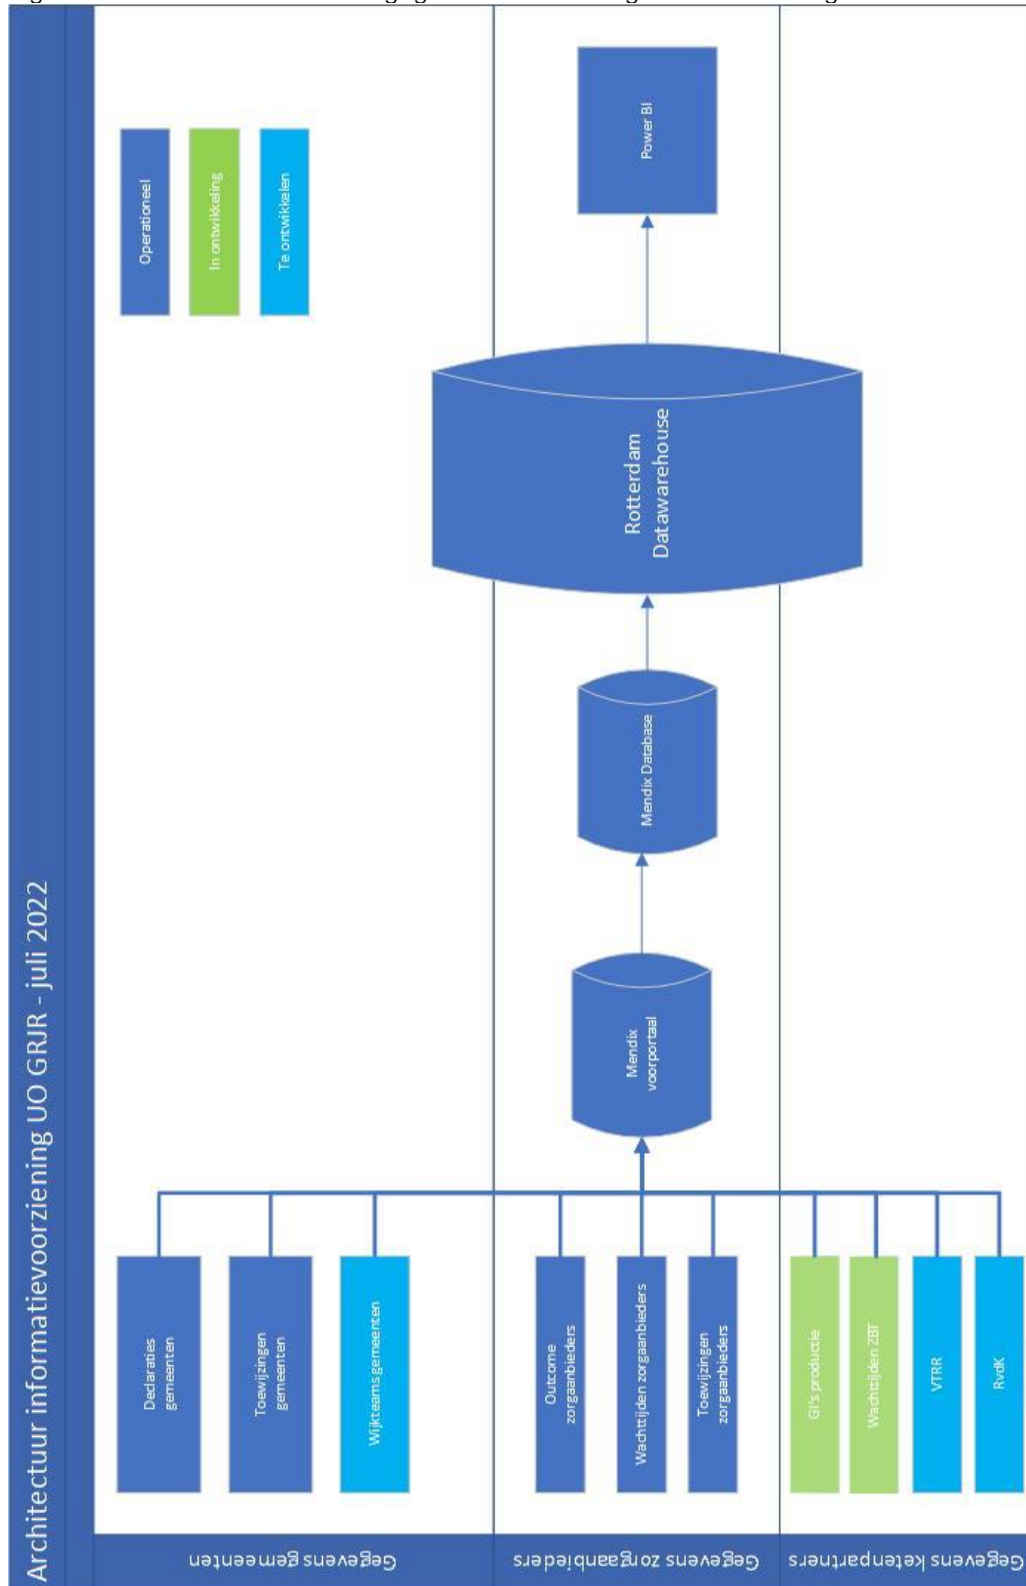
Architectuur informatievoorziening UO GRJR - juli 2022

Operationeel
In ontwikkeling
Te ontwikkelen

Power BI

Rotterdam Datawarehouse

Mendix Database

Mendix voorportaal

Declaraties gemeenten
Toewijzingen gemeenten
Wijkteams gemeenten

Outcome zorgaanbieders
Wachttijden zorgaanbieders
Toewijzingen zorgaanbieders

GI's productie
Wachttijden ZBT
VTRR
RvdK

Gegevens gemeenten
Gegevens zorgaanbieders
Gegevens ketenpartners